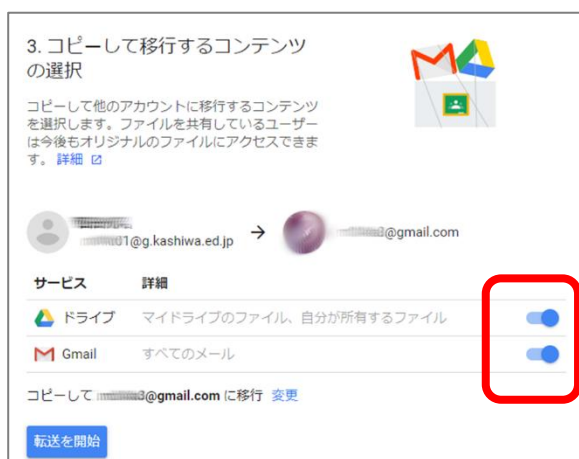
3. コピーして移行するコンテンツの選択

コピーして他のアカウントに移行するコンテンツを選択します。ファイルを共有しているユーザーは今後もオリジナルのファイルにアクセスできます。詳細

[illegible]
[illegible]1@g.kashiwa.ed.jp → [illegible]3@gmail.com

| サービス | 詳細 |
|---|---|
| ドライブ | マイドライブのファイル、自分が所有するファイル |
| Gmail | すべてのメール |

コピーして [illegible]3@gmail.com に移行 変更

転送を開始